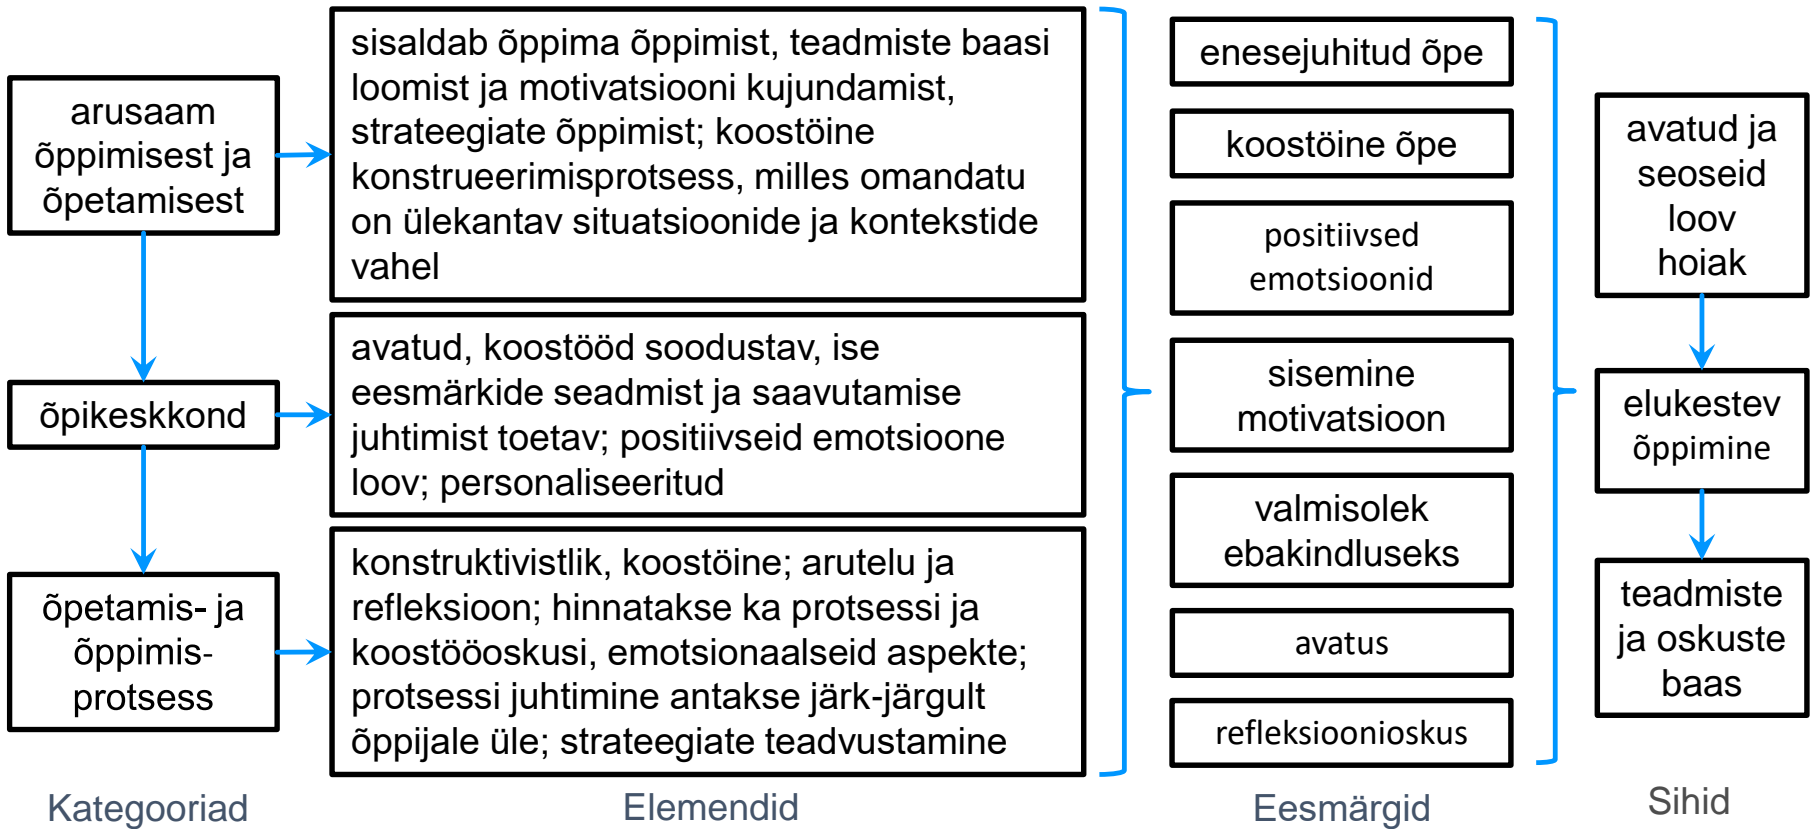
arusaam õppimisest ja õpetamisest

õpikeskkond

õpetamis- ja õppimisprotsess

Kategooriad

sisaldab õppima õppimist, teadmiste baasi loomist ja motivatsiooni kujundamist, strateegiate õppimist; koostöine konstrueerimisprotsess, milles omandatu on ülekantav situatsioonide ja kontekstide vahel

avatud, koostööd soodustav, ise eesmärkide seadmist ja saavutamise juhtimist toetav; positiivseid emotsioone loov; personaliseeritud

konstruktivistlik, koostöine; arutelu ja refleksioon; hinnatakse ka protsessi ja koostööoskusi, emotsionaalseid aspekte; protsessi juhtimine antakse järk-järgult õppijale üle; strateegiate teadvustamine

Elemendid

enesejuhitud õpe

koostöine õpe

positiivsed emotsioonid

sisemine motivatsioon

valmisolek ebakindluseks

avatus

refleksioonioskus

Eesmärgid

avatud ja seoseid loov hoiak

elukestev õppimine

teadmiste ja oskuste baas

Sihid